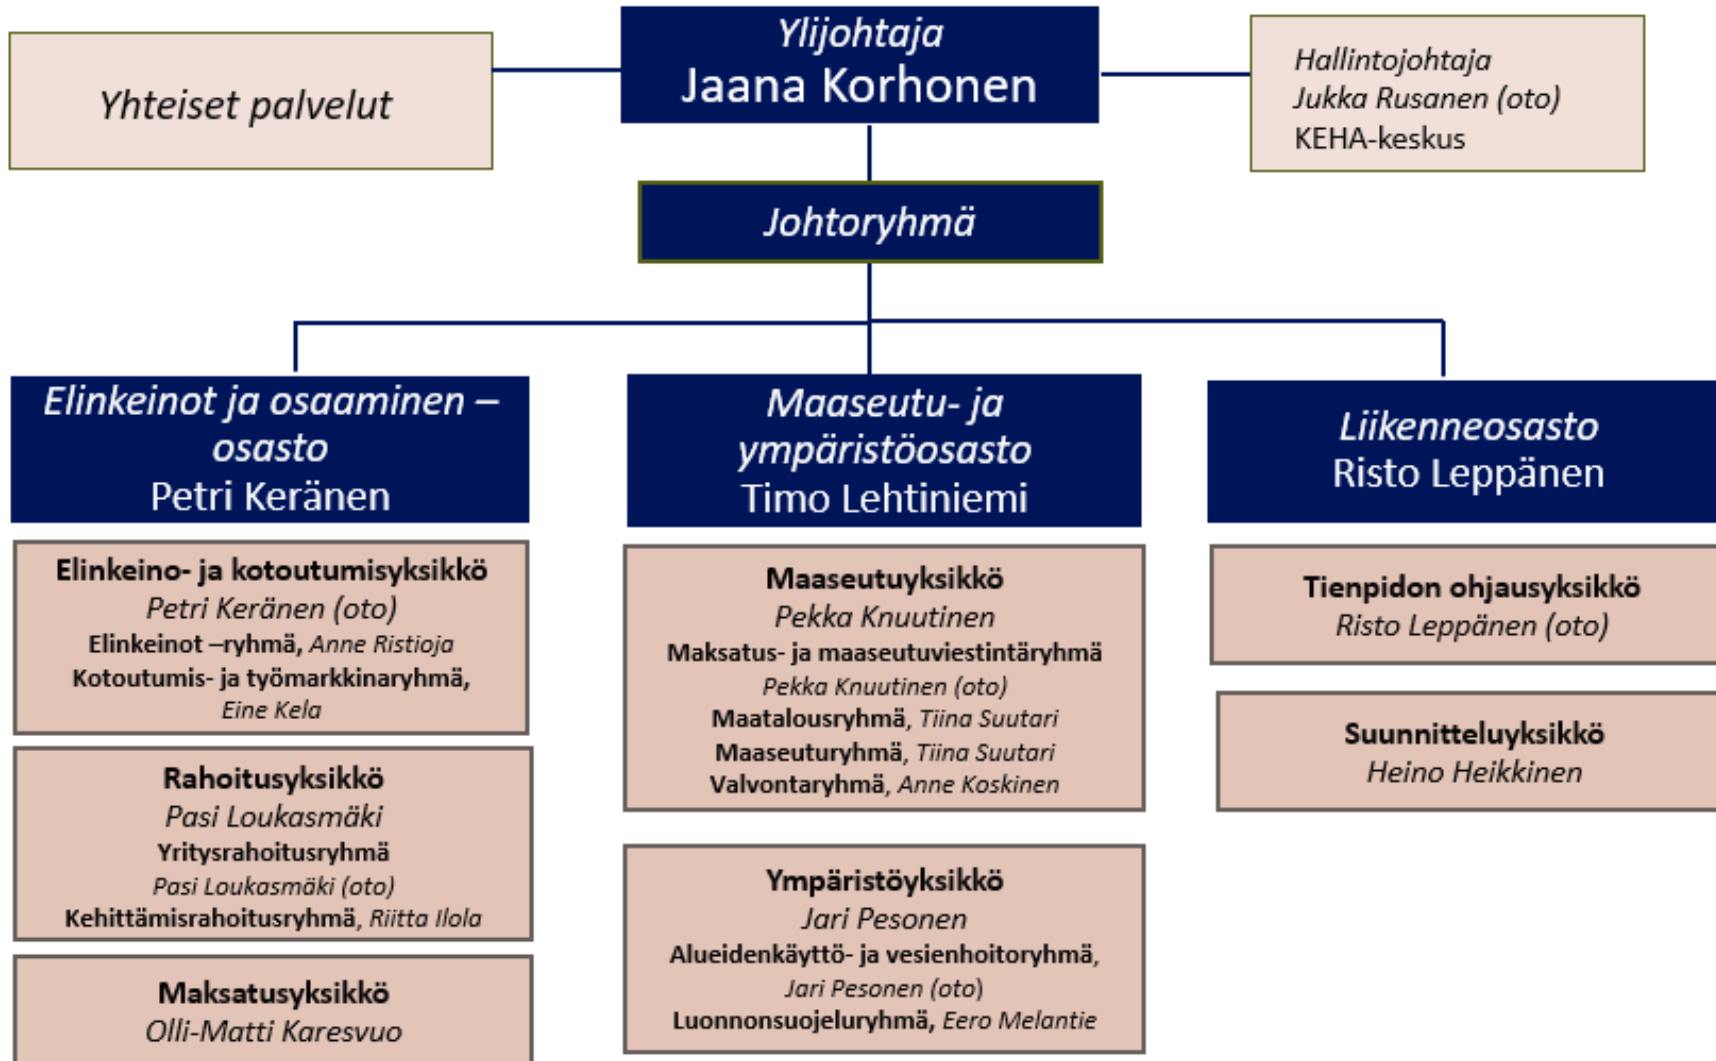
Yhteiset palvelut

Ylijohtaja
Jaana Korhonen

Hallintojohtaja
Jukka Rusanen (oto)
KEHA-keskus

Johtoryhmä

Elinkeinot ja osaaminen –osasto
Petri Keränen

Elinkeino- ja kotoutumisyksikkö
Petri Keränen (oto)
Elinkeinot –ryhmä, Anne Ristioja
Kotoutumis- ja työmarkkinaryhmä, Eine Kela

Rahoitusyksikkö
Pasi Loukasmäki
Yritysrahoitusryhmä
Pasi Loukasmäki (oto)
Kehittämisrahoitusryhmä, Riitta Ilola

Maksatusyksikkö
Olli-Matti Karesvuo

Maaseutu- ja ympäristöosasto
Timo Lehtiniemi

Maaseutuyksikkö
Pekka Knuutinen
Maksatus- ja maaseutuviestintäryhmä
Pekka Knuutinen (oto)
Maatalousryhmä, Tiina Suutari
Maaseuturyhmä, Tiina Suutari
Valvontaryhmä, Anne Koskinen

Ympäristöyksikkö
Jari Pesonen
Alueidenkäyttö- ja vesienhoitoryhmä, Jari Pesonen (oto)
Luonnonsuojeluryhmä, Eero Melantie

Liikenneosasto
Risto Leppänen

Tienpidon ohjausyksikkö
Risto Leppänen (oto)

Suunnitteluyksikkö
Heino Heikkinen